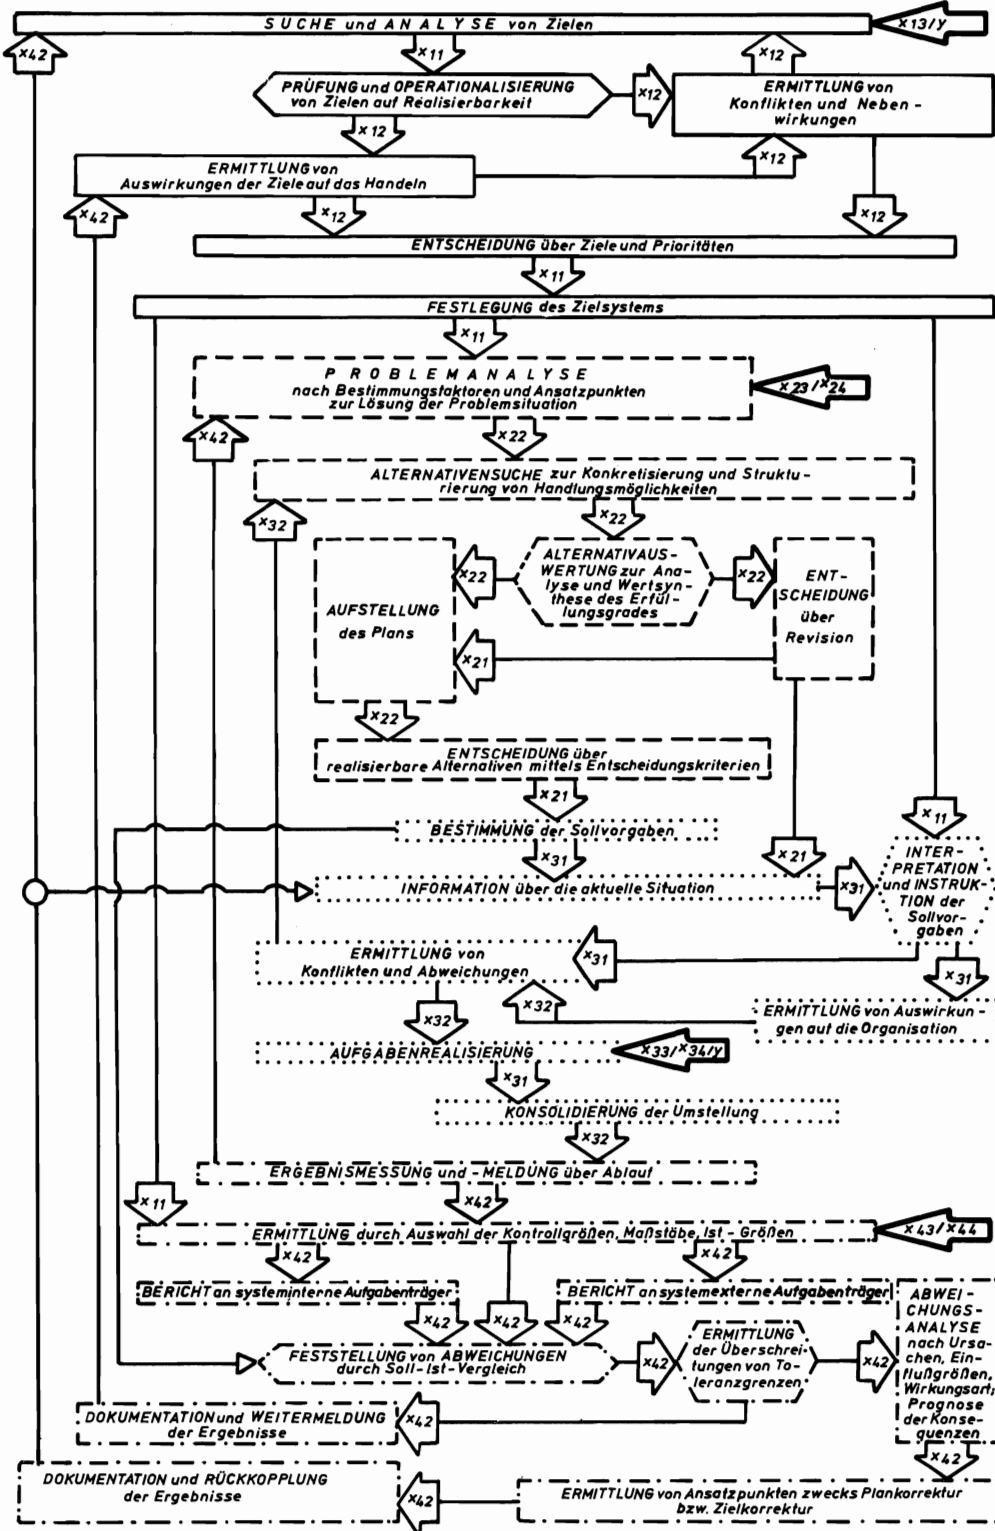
SUCHE und ANALYSE von Zielen

$x_{13}/y$

$x_{42}$

$x_{11}$

$x_{12}$

PRÜFUNG und OPERATIONALISIERUNG von Zielen auf Realisierbarkeit

$x_{12}$

ERMITTLUNG von Konflikten und Nebenwirkungen

$x_{12}$

$x_{12}$

ERMITTLUNG von Auswirkungen der Ziele auf das Handeln

$x_{42}$

$x_{12}$

$x_{12}$

ENTSCHEIDUNG über Ziele und Prioritäten

$x_{11}$

FESTLEGUNG des Zielsystems

$x_{11}$

PROBLEMANALYSE nach Bestimmungsfaktoren und Ansatzpunkten zur Lösung der Problemsituation

$x_{23}/x_{24}$

$x_{42}$

$x_{22}$

ALTERNATIVENSUCHE zur Konkretisierung und Strukturierung von Handlungsmöglichkeiten

$x_{32}$

$x_{22}$

ALTERNATIVAUSWERTUNG zur Analyse und Wertsynthese des Erfüllungsgrades

$x_{22}$

$x_{22}$

AUFSTELLUNG des Plans

ENTSCHEIDUNG über Revision

$x_{21}$

$x_{22}$

ENTSCHEIDUNG über realisierbare Alternativen mittels Entscheidungskriterien

$x_{21}$

$x_{11}$

BESTIMMUNG der Sollvorgaben

$x_{31}$

$x_{21}$

INFORMATION über die aktuelle Situation

$x_{31}$

INTERPRETATION und INSTRUKTION der Sollvorgaben

ERMITTLUNG von Konflikten und Abweichungen

$x_{31}$

$x_{31}$

$x_{32}$

$x_{32}$

ERMITTLUNG von Auswirkungen auf die Organisation

AUFGABENREALISIERUNG

$x_{33}/x_{34}/y$

$x_{31}$

KONSOLIDIERUNG der Umstellung

$x_{32}$

ERGEBNISMESSUNG und -MELDUNG über Ablauf

$x_{11}$

$x_{42}$

ERMITTLUNG durch Auswahl der Kontrollgrößen, Maßstäbe, Ist-Größen

$x_{43}/x_{44}$

$x_{42}$

$x_{42}$

BERICHT an systeminterne Aufgabenträger

BERICHT an systemexterne Aufgabenträger

ABWEICHUNGSANALYSE nach Ursachen, Einflußgrößen, Wirkungsart; Prognose der Konsequenzen

$x_{42}$

$x_{42}$

$x_{42}$

FESTSTELLUNG von ABWEICHUNGEN durch Soll-Ist-Vergleich

$x_{42}$

ERMITTLUNG der Überschreitungen von Toleranzgrenzen

$x_{42}$

DOKUMENTATION und WEITERMELDUNG der Ergebnisse

$x_{42}$

$x_{42}$

DOKUMENTATION und RÜCKKOPPLUNG der Ergebnisse

$x_{42}$

ERMITTLUNG von Ansatzpunkten zwecks Plankorrektur bzw. Zielkorrektur